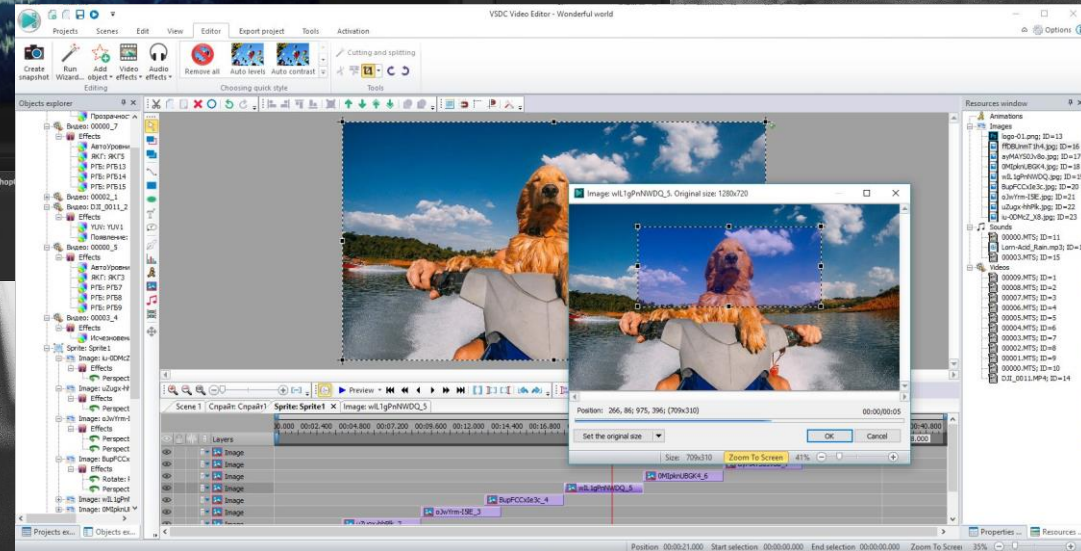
VSDC Video Editor - Wonderful world

Projects Scenes Edit View Editor Export project Tools Activation

Options

Create snapshot Run Wizard... Add object Video effects Audio effects Remove all Auto levels Auto contrast Cutting and splitting

Editing Choosing quick style Tools

Objects explorer

Прозрачнос
Видео: 00000_7
Effects
АвтоУровни
ЯКГ: ЯКГ5
РГБ: РГБ13
РГБ: РГБ14
РГБ: РГБ15
Видео: 00002_1
Видео: DJI_0011_2
Effects
YUV: YUV1
Появление:
Видео: 00000_5
Effects
АвтоУровни
ЯКГ: ЯКГ3
РГБ: РГБ7
РГБ: РГБ8
РГБ: РГБ9
Видео: 00003_4
Effects
Исчезновени
Sprite: Sprite1
Image: iu-0DMcZ
Effects
Perspect
Image: uZugx-hh
Effects
Perspect
Image: oJvYrm-I
Effects
Perspect
Perspect
Image: BupFCCx
Effects
Rotate:
Perspect
Image: wlL1gPnI
Image: 0MIpknUI

Projects ex... Objects ex...

Image: wlL1gPnNWDQ_5. Original size: 1280x720

Position: 266, 86; 975, 396; (709x310)
00:00/00:05
Set the original size
OK Cancel
Size: 709x310 Zoom To Screen 41%

Preview

Scene 1 Спрайт: Спрайт1 Sprite: Sprite1 Image: wlL1gPnNWDQ_5

Layers
Image
Image
Image
Image
Image
Image
Image

wlL1gPnNWDQ_5
0MIpknUBGK4_6
BupFCCxIe3c_4
oJvYrm-ISE_3

Resources window

Animations
Images
logo-01.png; ID=13
ffDBUnmT1h4.jpg; ID=16
ayMAYS0Jv8o.jpg; ID=17
0MIpknUBGK4.jpg; ID=18
wlL1gPnNWDQ.jpg; ID=19
BupFCCxIe3c.jpg; ID=20
oJvYrm-ISE.jpg; ID=21
uZugx-hhPlk.jpg; ID=22
iu-0DMcZ_X8.jpg; ID=23
Sounds
00000.MTS; ID=11
Lorn-Acid_Rain.mp3; ID=1
00003.MTS; ID=15
Videos
00009.MTS; ID=1
00008.MTS; ID=2
00007.MTS; ID=3
00006.MTS; ID=4
00005.MTS; ID=5
00004.MTS; ID=6
00003.MTS; ID=7
00002.MTS; ID=8
00001.MTS; ID=9
00000.MTS; ID=10
DJI_0011.MP4; ID=14

Properties ... Resources ...

Position 00:00:21.000 Start selection 00:00:00.000 End selection 00:00:00.000 Zoom To Screen 35%